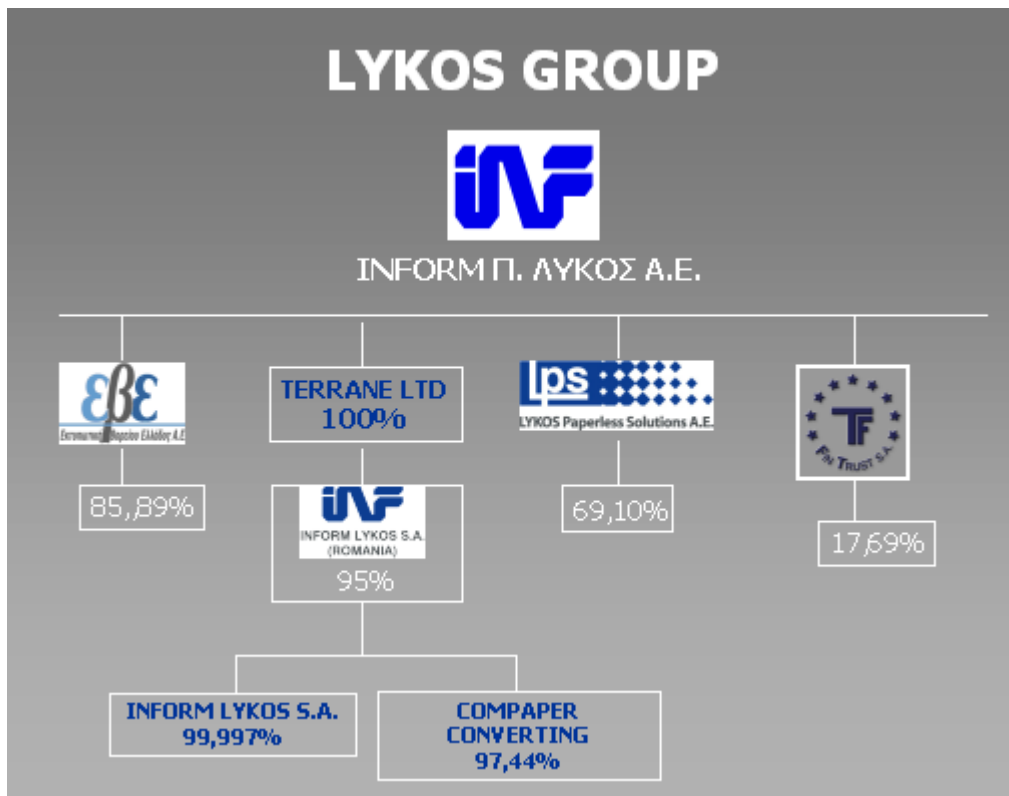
LYKOS GROUP

INF

INFORM Π. ΛΥΚΟΣ Α.Ε.

εβε
Εκτυπωτική Βορείου Ελλάδος Α.Ε.

85,89%

TERRANE LTD
100%

INF
INFORM LYKOS S.A. (ROMANIA)
95%

lps
LYKOS Paperless Solutions A.E.

69,10%

TF
FIN TRUST S.A.

17,69%

INFORM LYKOS S.A.
99,997%

COMPAPER CONVERTING
97,44%